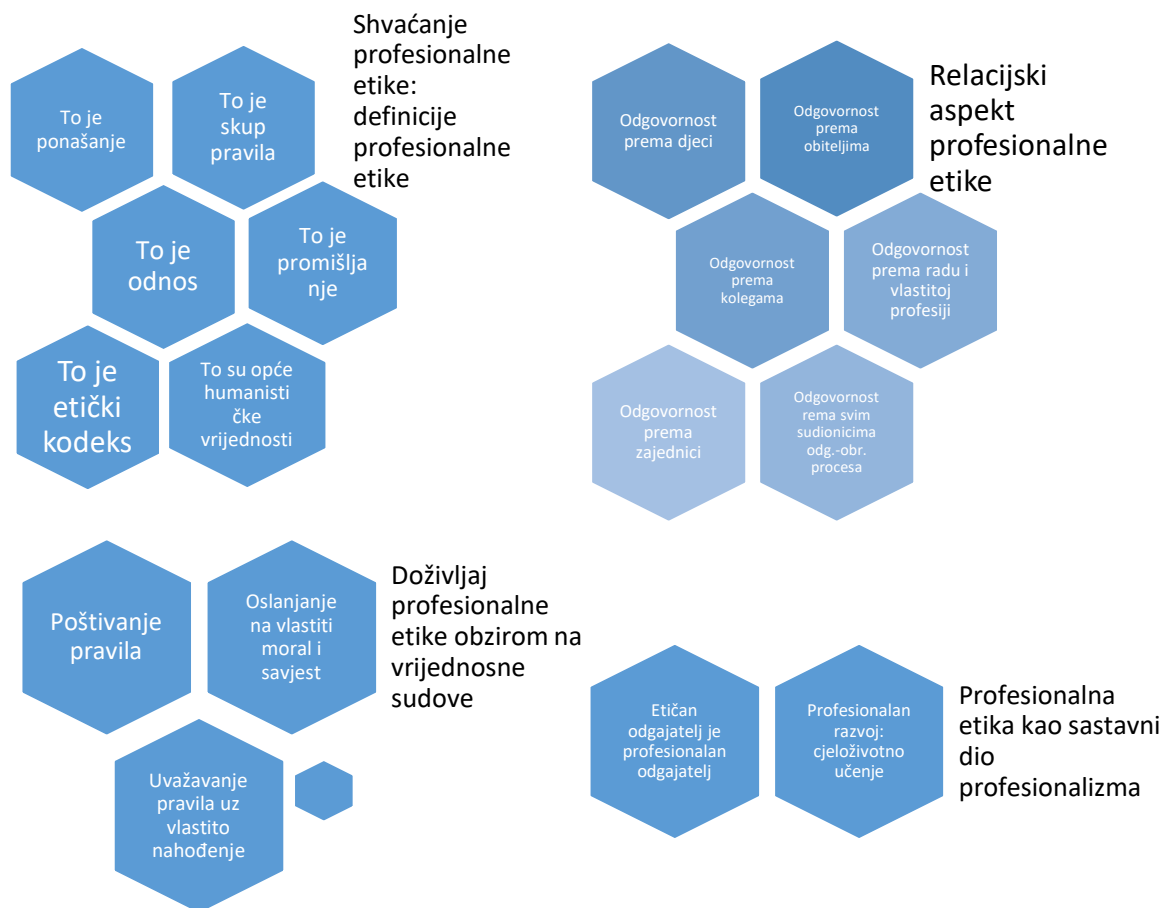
Shvaćanje profesionalne etike: definicije profesionalne etike

To je ponašanje

To je skup pravila

To je odnos

To je promišljanje

To je etički kodeks

To su opće humanističke vrijednosti

Relacijski aspekt profesionalne etike

Odgovornost prema djeci

Odgovornost prema obiteljima

Odgovornost prema kolegama

Odgovornost prema radu i vlastitoj profesiji

Odgovornost prema zajednici

Odgovornost rema svim sudionicima odg.-obr. procesa

Doživljaj profesionalne etike obzirom na vrijednosne sudove

Poštivanje pravila

Oslanjanje na vlastiti moral i savjest

Uvažavanje pravila uz vlastito nahođenje

Profesionalna etika kao sastavni dio profesionalizma

Etičan odgajatelj je profesionalan odgajatelj

Profesionalan razvoj: cjeloživotno učenje